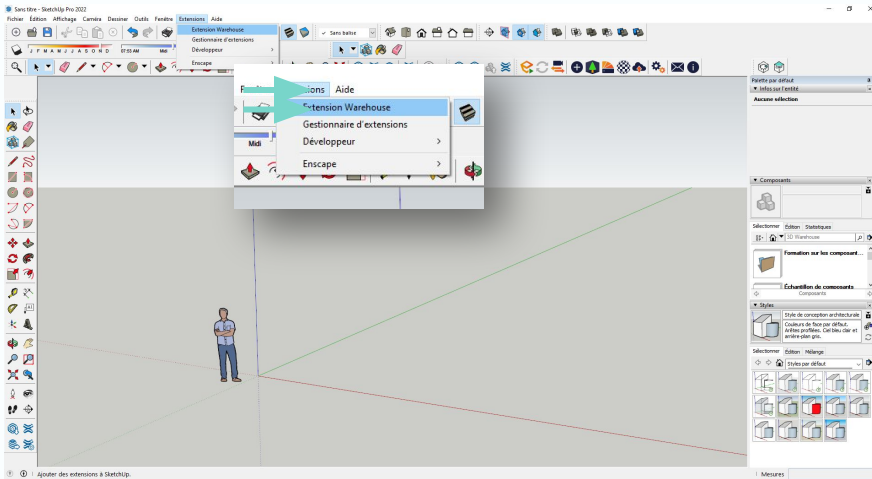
Sans titre - SketchUp Pro 2022

Fichier Édition Affichage Caméra Dessiner Outils Fenêtre Extensions Aide

Extension Warehouse
Gestionnaire d'extensions
Développeur
Enscape

J F M A M J J A S O N D 07:53 AM Midi

Sans balise

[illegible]sions Aide

Extension Warehouse
Gestionnaire d'extensions
Développeur
Enscape

Midi

Palette par défaut
Infos sur l'entité
Aucune sélection

Composants
Sélectionner Édition Statistiques
3D Warehouse
Formation sur les composant...
Échantillon de composants
Composants

Styles
Style de conception architecturale
Couleurs de face par défaut. Arêtes profilées. Ciel bleu clair et arrière-plan gris.
Sélectionner Édition Mélange
Styles par défaut

Ajouter des extensions à SketchUp.
Mesures